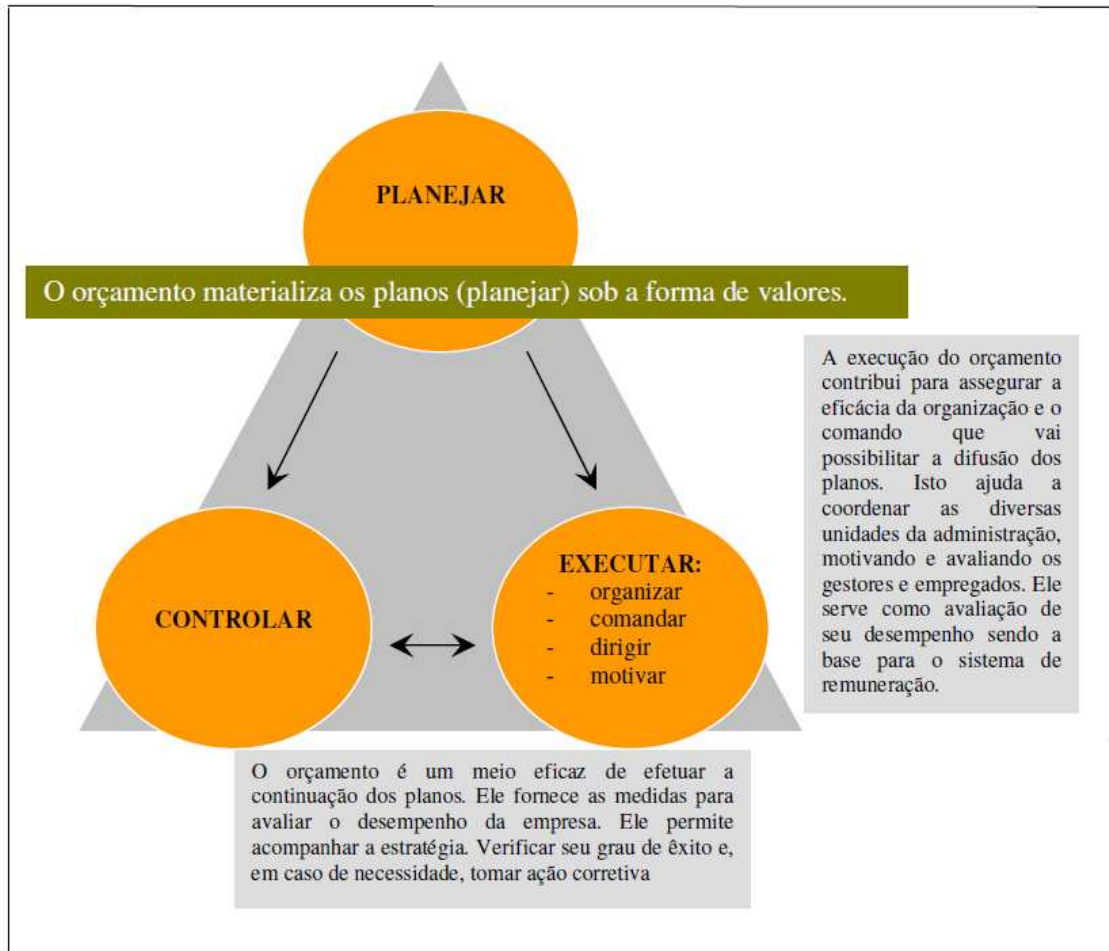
PLANEJAR

O orçamento materializa os planos (planejar) sob a forma de valores.

A execução do orçamento contribui para assegurar a eficácia da organização e o comando que vai possibilitar a difusão dos planos. Isto ajuda a coordenar as diversas unidades da administração, motivando e avaliando os gestores e empregados. Ele serve como avaliação de seu desempenho sendo a base para o sistema de remuneração.

CONTROLAR

EXECUTAR:
- organizar
- comandar
- dirigir
- motivar

O orçamento é um meio eficaz de efetuar a continuação dos planos. Ele fornece as medidas para avaliar o desempenho da empresa. Ele permite acompanhar a estratégia. Verificar seu grau de êxito e, em caso de necessidade, tomar ação corretiva